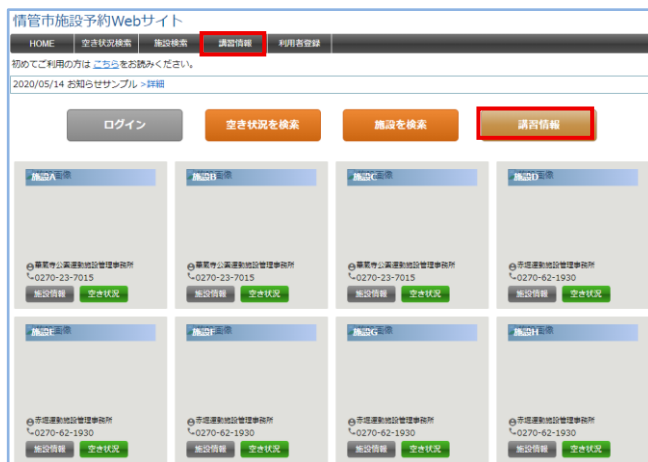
情管市施設予約Webサイト

HOME | 空き状況検索 | 施設検索 | 講習情報 | 利用者登録

初めてご利用の方は こちらをお読みください。

2020/05/14 お知らせサンプル >詳細

ログイン
空き状況を検索
施設を検索
講習情報

施設A画像
華蔵寺公園運動施設管理事務所
0270-23-7015
施設情報 空き状況

施設B画像
華蔵寺公園運動施設管理事務所
0270-23-7015
施設情報 空き状況

施設C画像
華蔵寺公園運動施設管理事務所
0270-23-7015
施設情報 空き状況

施設D画像
市運運動施設管理事務所
0270-62-1930
施設情報 空き状況

施設E画像
市運運動施設管理事務所
0270-62-1930
施設情報 空き状況

施設F画像
市運運動施設管理事務所
0270-62-1930
施設情報 空き状況

施設G画像
市運運動施設管理事務所
0270-62-1930
施設情報 空き状況

施設H画像
市運運動施設管理事務所
0270-62-1930
施設情報 空き状況